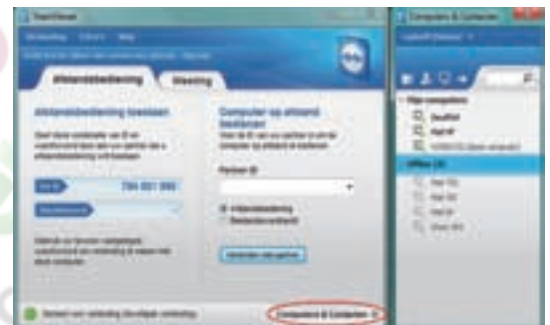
TeamViewer

Verbinding Extra's Help

Afstandsbediening Meeting

Afstandsbediening toestaan

Computer op afstand bedienen

Partner ID

Uw ID 794 851 980

Wachtwoord

Afstandsbediening

Bestandsoverdracht

Verbinden met partner

Gereed voor verbinding (beveiligde verbinding)

Computers & Contacten

Computers & Contacten

Mijn computers

Offline

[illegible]